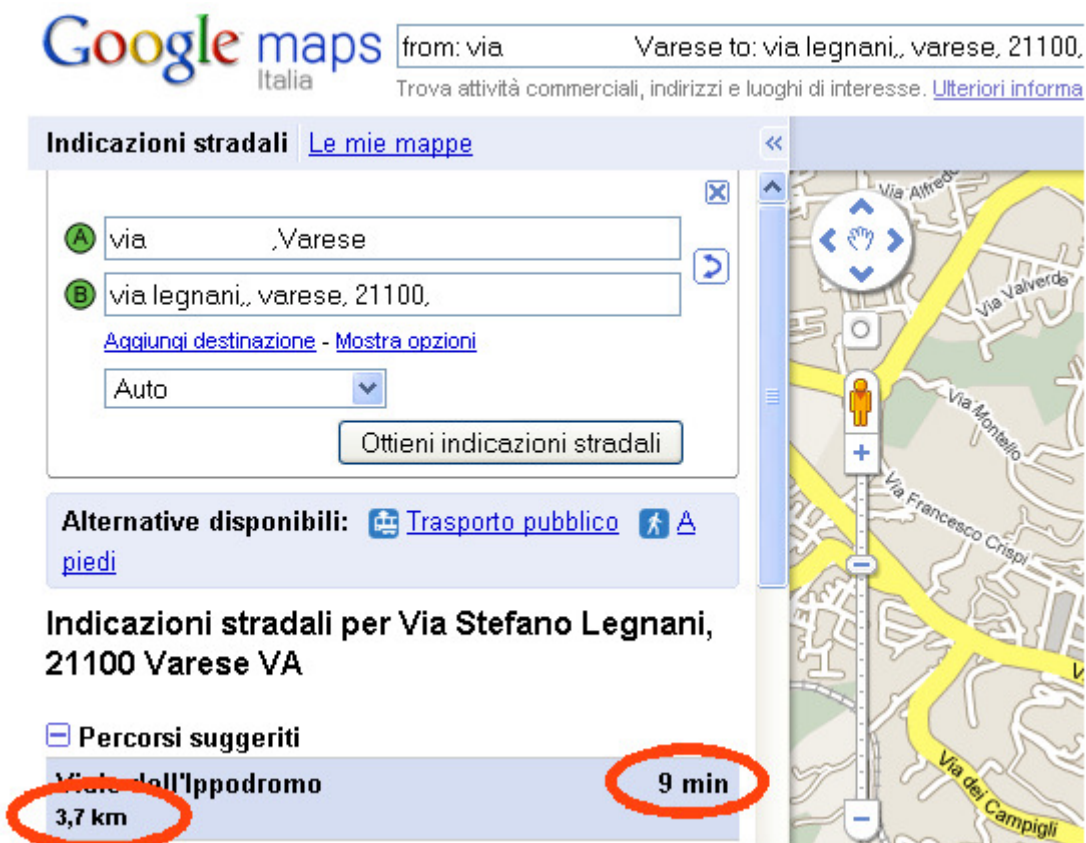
Google maps Italia

from: via Varese to: via legnani,, varese, 21100,

Trova attività commerciali, indirizzi e luoghi di interesse. Ulteriori informa

Indicazioni stradali Le mie mappe

A via ,Varese

B via legnani,, varese, 21100,

Aggiungi destinazione - Mostra opzioni

Auto

Ottieni indicazioni stradali

Alternative disponibili: Trasporto pubblico A piedi

Indicazioni stradali per Via Stefano Legnani, 21100 Varese VA

Percorsi suggeriti

Viale dell'Ippodromo 9 min
3,7 km

Via Alfredo

Via Valverde

Via Montello

Via Francesco Crispi

Via dei Campigli

V